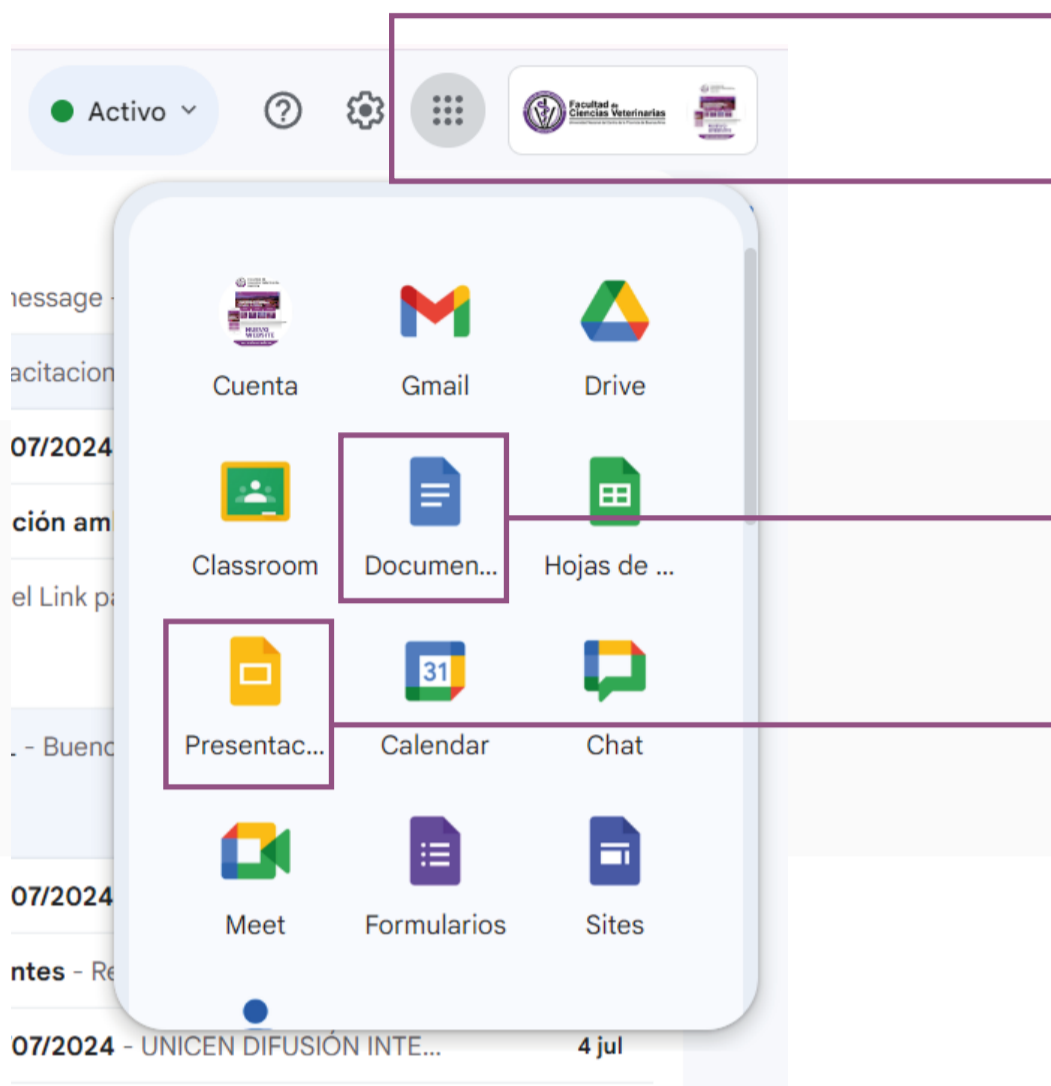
Activo

Facultad de Ciencias Veterinarias

nessage

acitacion

07/2024

ción am

el Link pa

. - Buenc

07/2024

ntes - Re

07/2024 - UNICEN DIFUSIÓN INTE...

4 jul

Cuenta

Gmail

Drive

Classroom

Documen...

Hojas de ...

Presentac...

31

Calendar

Chat

Meet

Formularios

Sites